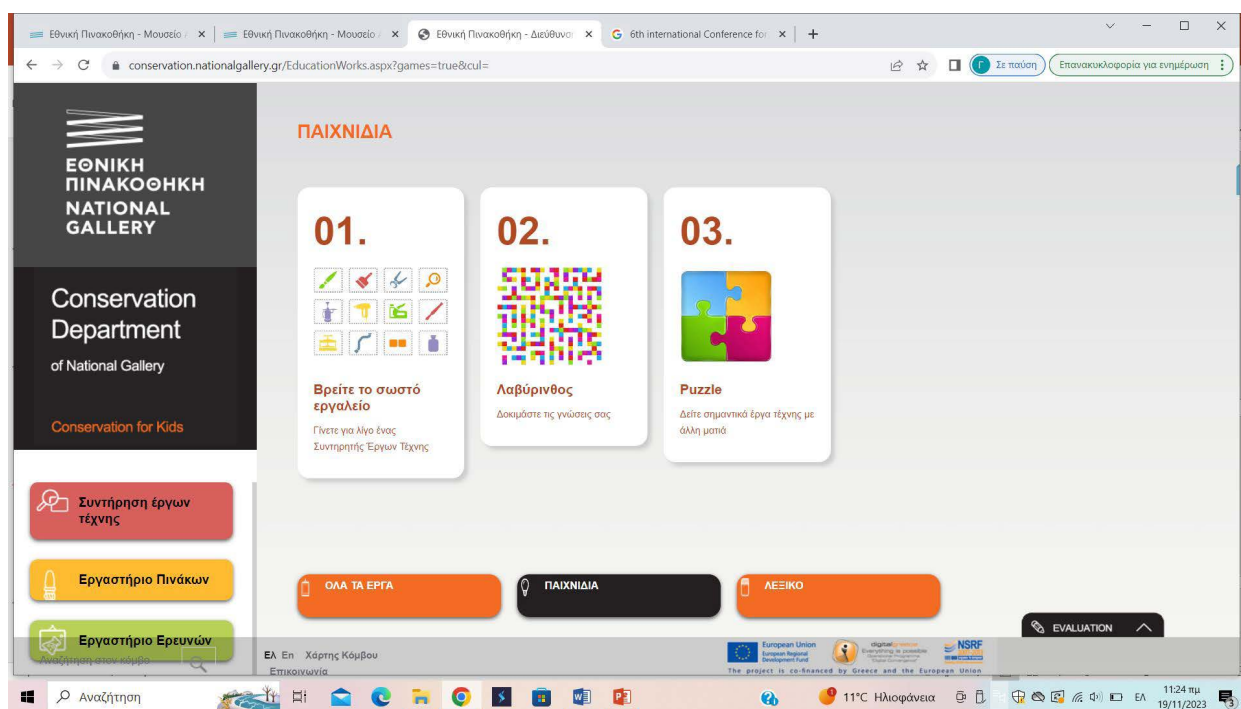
Εθνική Πινακοθήκη - Μουσείο | Εθνική Πινακοθήκη - Μουσείο | Εθνική Πινακοθήκη - Διεύθυνσ | 6th international Conference fo

conservation.nationalgallery.gr/EducationWorks.aspx?games=true&cul=

Σε παύση | Επανακυκλοφορία για ενημέρωση

ΕΘΝΙΚΗ ΠΙΝΑΚΟΘΗΚΗ
NATIONAL GALLERY

Conservation Department
of National Gallery

Conservation for Kids

ΠΑΙΧΝΙΔΙΑ

01.
Βρείτε το σωστό εργαλείο
Γίνετε για λίγο ένας Συντηρητής Έργων Τέχνης

02.
Λαβύρινθος
Δοκιμάστε τις γνώσεις σας

03.
Puzzle
Δείτε σημαντικά έργα τέχνης με άλλη ματιά

Συντήρηση έργων τέχνης

Εργαστήριο Πινάκων

Εργαστήριο Ερευνών

Αναζήτηση στον κόμβο

ΟΛΑ ΤΑ ΕΡΓΑ

ΠΑΙΧΝΙΔΙΑ

ΛΕΞΙΚΟ

EVALUATION

Ελ En Χάρτης Κόμβου
Επικοινωνία

European Union
European Regional Development Fund

NSRF

The project is co-financed by Greece and the European Union

Αναζήτηση

11°C Ηλιοφάνεια

ΕΛ

11:24 πμ
19/11/2023